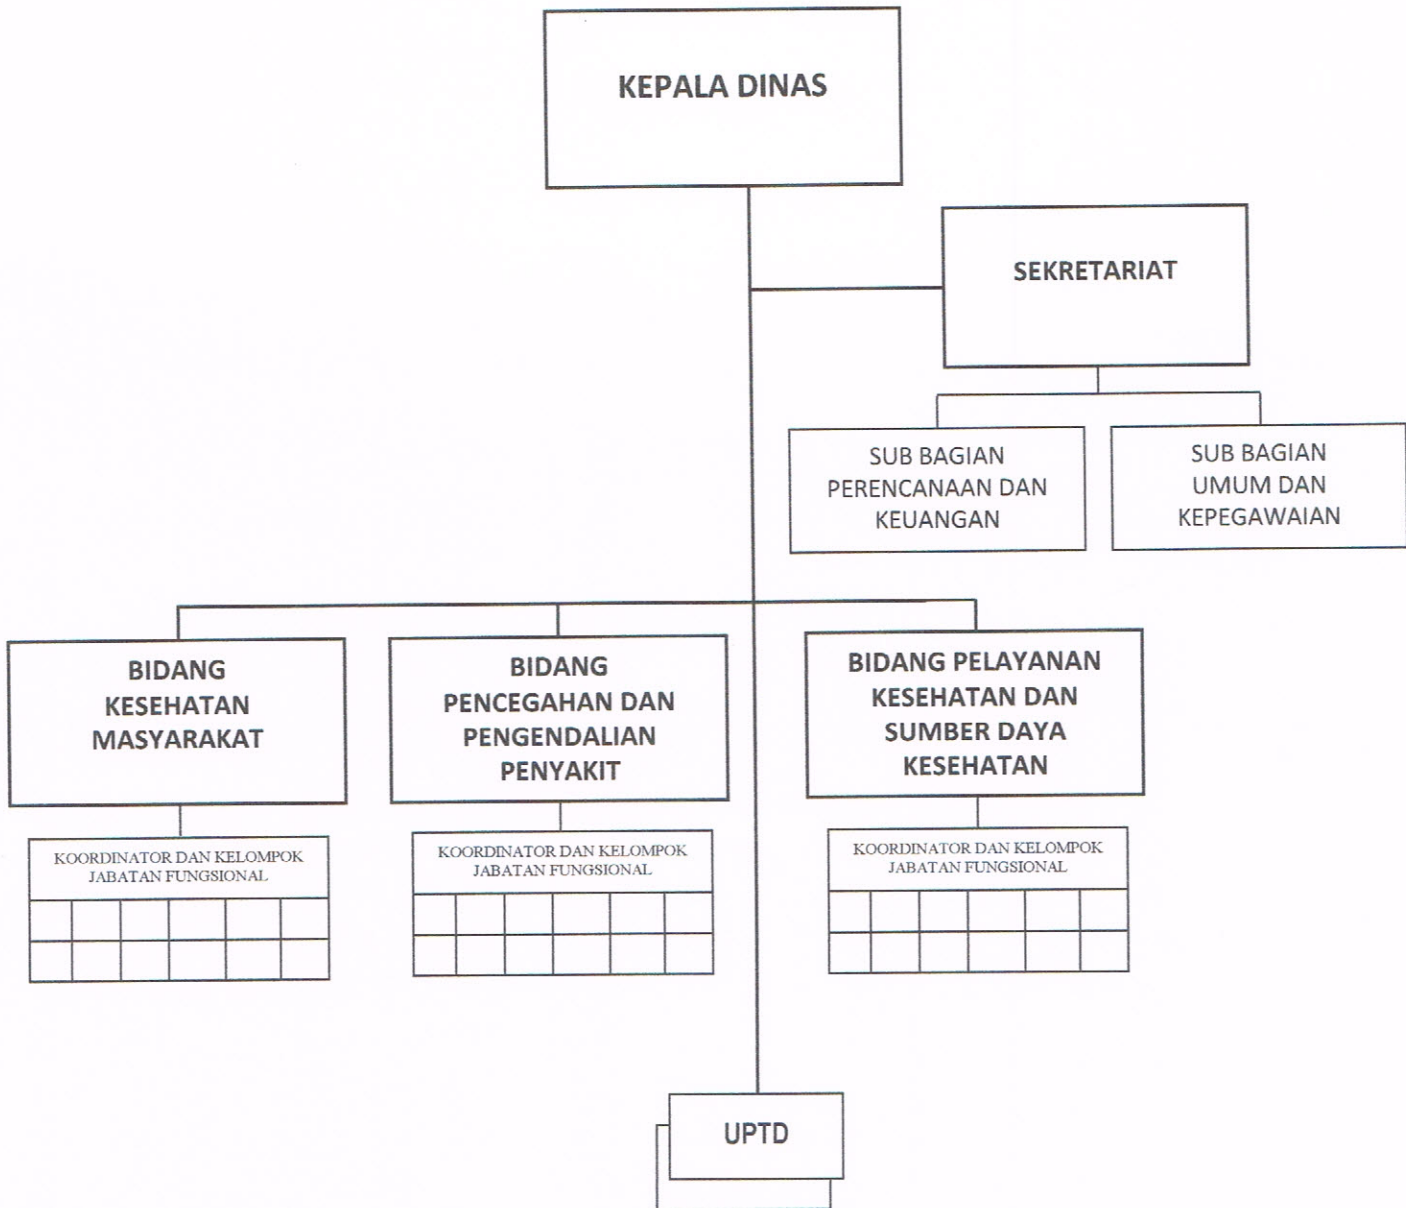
KEPALA DINAS

SEKRETARIAT

SUB BAGIAN PERENCANAAN DAN KEUANGAN

SUB BAGIAN UMUM DAN KEPEGAWAIAN

BIDANG KESEHATAN MASYARAKAT

KOORDINATOR DAN KELOMPOK JABATAN FUNGSIONAL

BIDANG PENCEGAHAN DAN PENGENDALIAN PENYAKIT

KOORDINATOR DAN KELOMPOK JABATAN FUNGSIONAL

BIDANG PELAYANAN KESEHATAN DAN SUMBER DAYA KESEHATAN

KOORDINATOR DAN KELOMPOK JABATAN FUNGSIONAL

UPTD